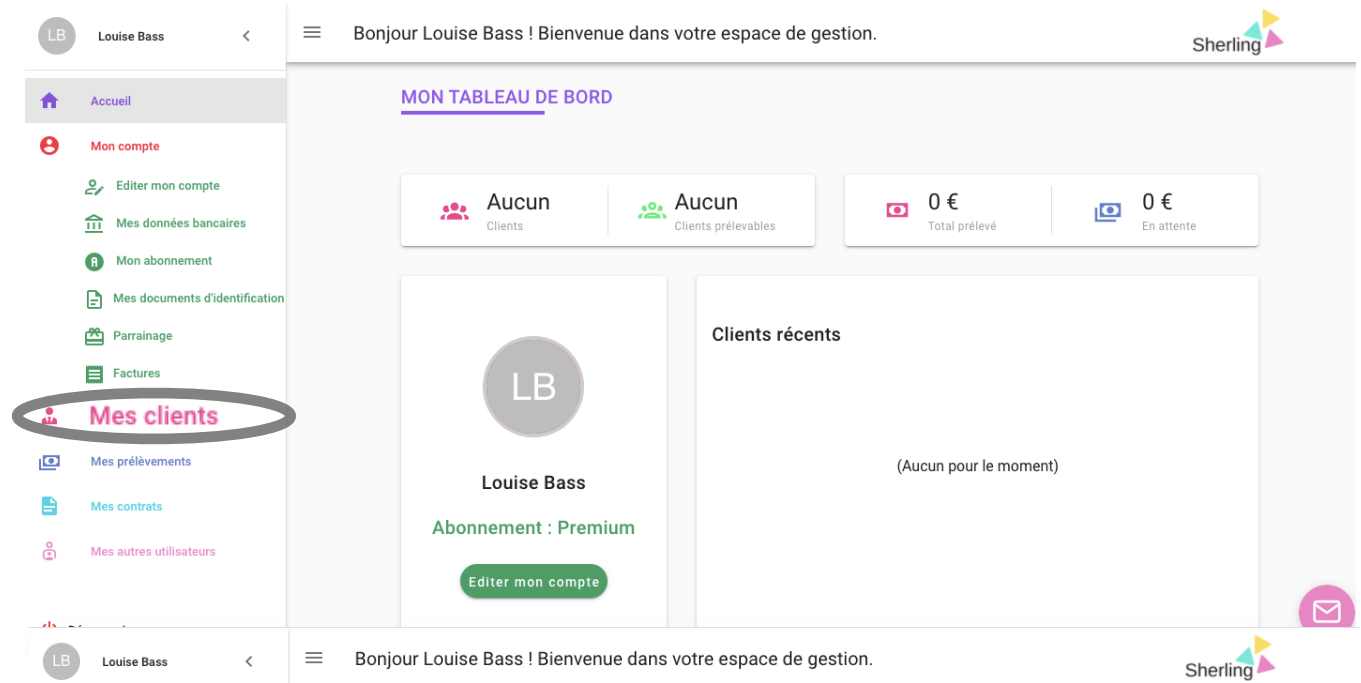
LB Louise Bass

Bonjour Louise Bass ! Bienvenue dans votre espace de gestion.

Sherling

Accueil

Mon compte

Editer mon compte

Mes données bancaires

Mon abonnement

Mes documents d'identification

Parrainage

Factures

Mes clients

Mes prélèvements

Mes contrats

Mes autres utilisateurs

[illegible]

MON TABLEAU DE BORD

Aucun
Clients

Aucun
Clients prélevables

0 €
Total prélevé

0 €
En attente

LB

Louise Bass

Abonnement : Premium

Editer mon compte

Clients récents

(Aucun pour le moment)

LB Louise Bass

Bonjour Louise Bass ! Bienvenue dans votre espace de gestion.

Sherling